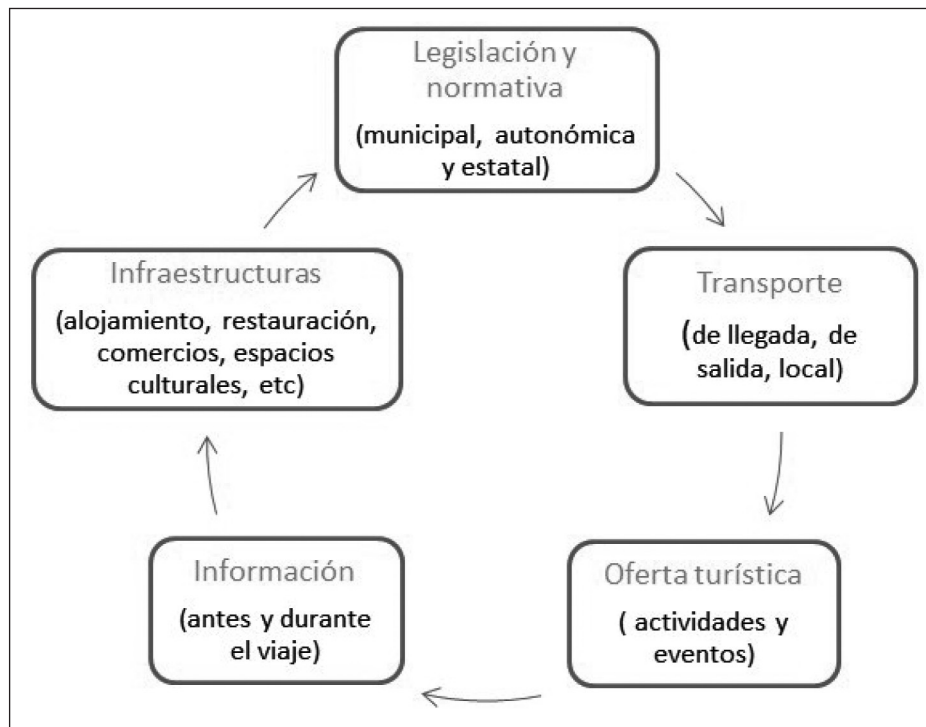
Legislación y normativa
(municipal, autonómica y estatal)

Transporte
(de llegada, de salida, local)

Oferta turística
( actividades y eventos)

Información
(antes y durante el viaje)

Infraestructuras
(alojamiento, restauración, comercios, espacios culturales, etc)